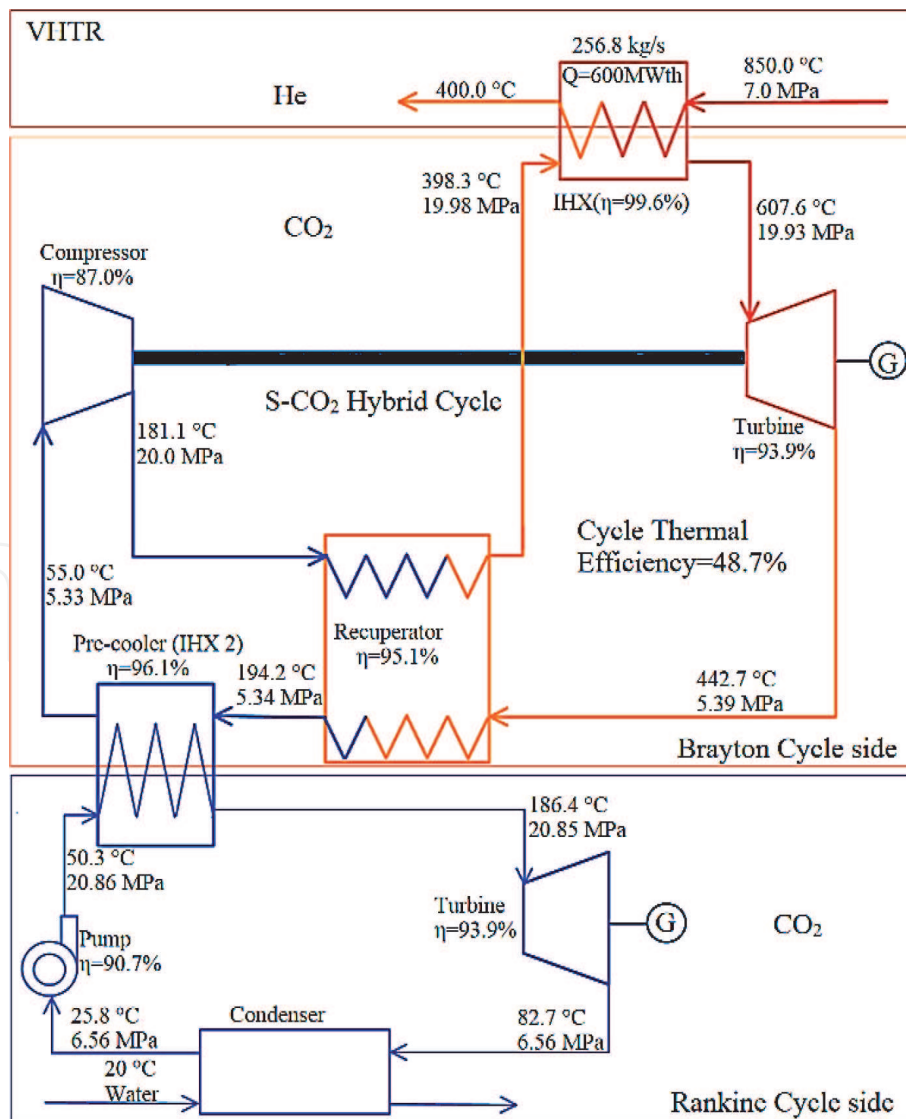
VHTR

256.8 kg/s
Q=600MWth

850.0 °C
7.0 MPa

He

400.0 °C

398.3 °C
19.98 MPa

IHX(η=99.6%)

607.6 °C
19.93 MPa

$CO_2$

Compressor
η=87.0%

G

S-$CO_2$ Hybrid Cycle

181.1 °C
20.0 MPa

Turbine
η=93.9%

Cycle Thermal Efficiency=48.7%

55.0 °C
5.33 MPa

Recuperator
η=95.1%

Pre-cooler (IHX 2)
η=96.1%

194.2 °C
5.34 MPa

442.7 °C
5.39 MPa

Brayton Cycle side

186.4 °C
20.85 MPa

50.3 °C
20.86 MPa

Turbine
η=93.9%

G

$CO_2$

Pump
η=90.7%

25.8 °C
6.56 MPa

Condenser

82.7 °C
6.56 MPa

20 °C
Water

Rankine Cycle side